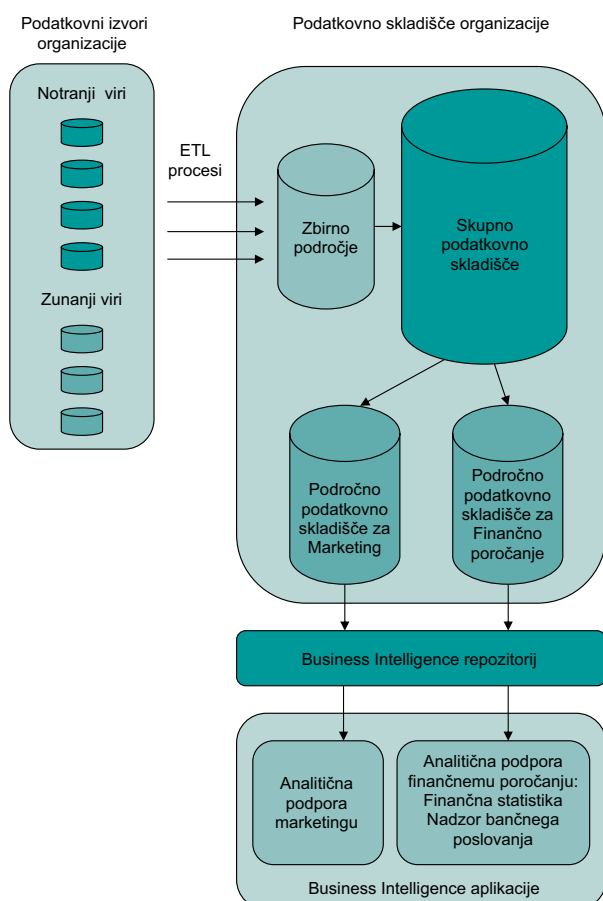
Podatkovni izvori organizacije

Podatkovno skladišče organizacije

Notranji viri

Zunanji viri

ETL procesi

Zbirno področje

Skupno podatkovno skladišče

Področno podatkovno skladišče za Marketing

Področno podatkovno skladišče za Finančno poročanje

Business Intelligence repozitorij

Analitična podpora marketingu

Analitična podpora finančnemu poročanju: Finančna statistika Nadzor bančnega poslovanja

Business Intelligence aplikacije